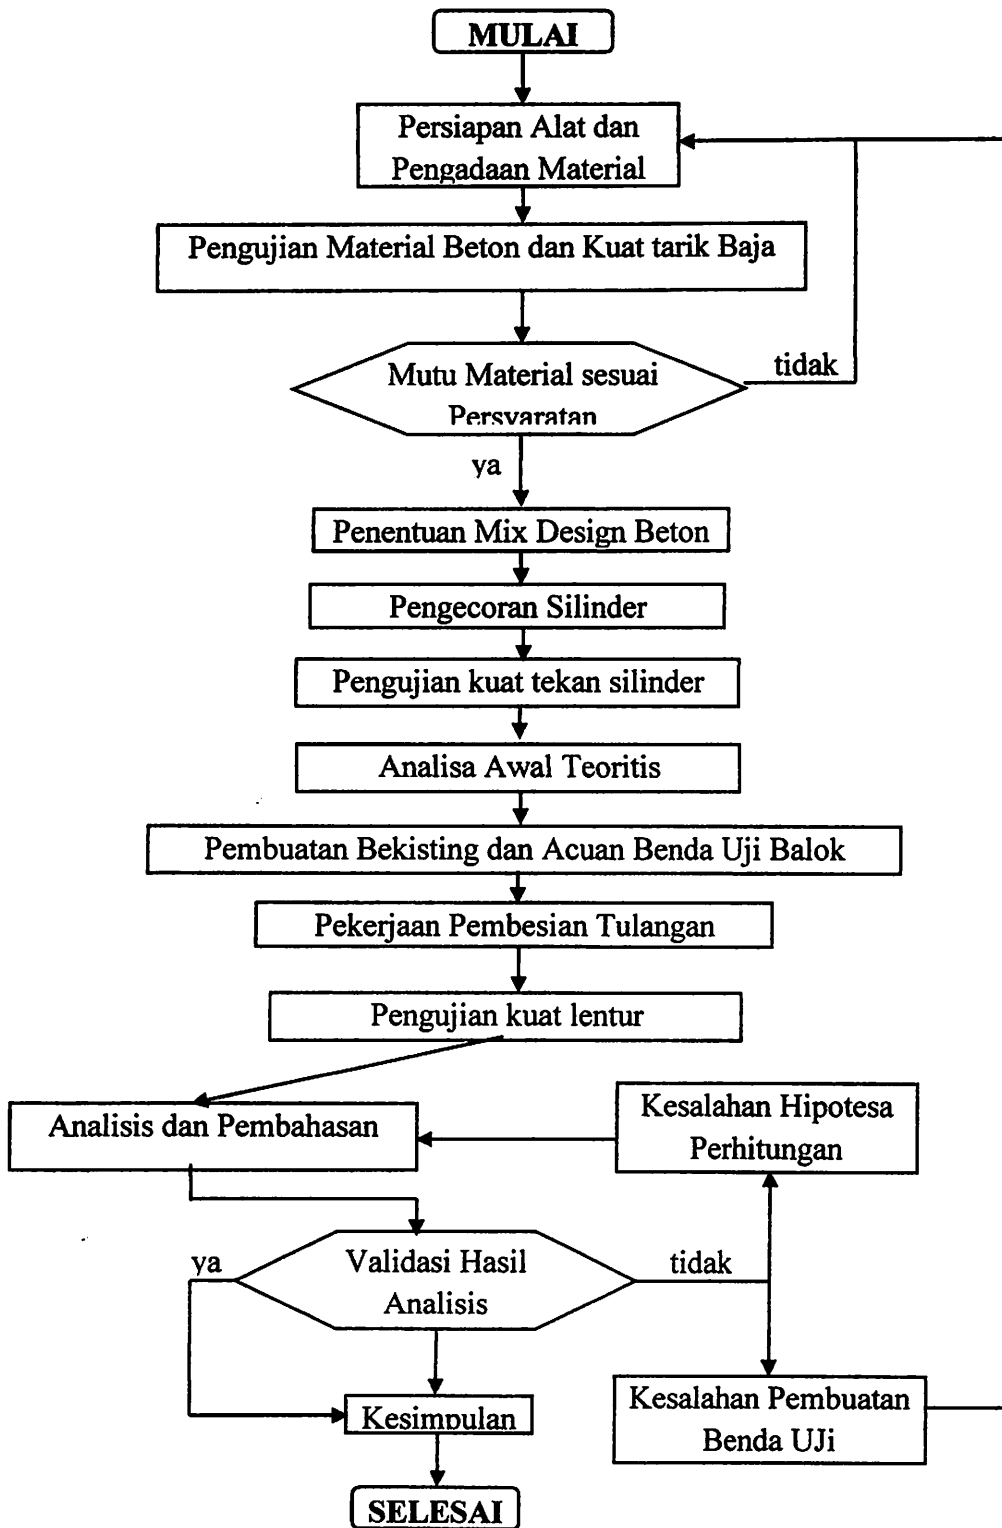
MULAI

Persiapan Alat dan Pengadaan Material

Pengujian Material Beton dan Kuat tarik Baja

Mutu Material sesuai Persyaratan

tidak

ya

Penentuan Mix Design Beton

Pengecoran Silinder

Pengujian kuat tekan silinder

Analisa Awal Teoritis

Pembuatan Bekisting dan Acuan Benda Uji Balok

Pekerjaan Pembesian Tulangan

Pengujian kuat lentur

Analisis dan Pembahasan

Kesalahan Hipotesa Perhitungan

ya

Validasi Hasil Analisis

tidak

Kesimpulan

Kesalahan Pembuatan Benda UJi

SELESAI